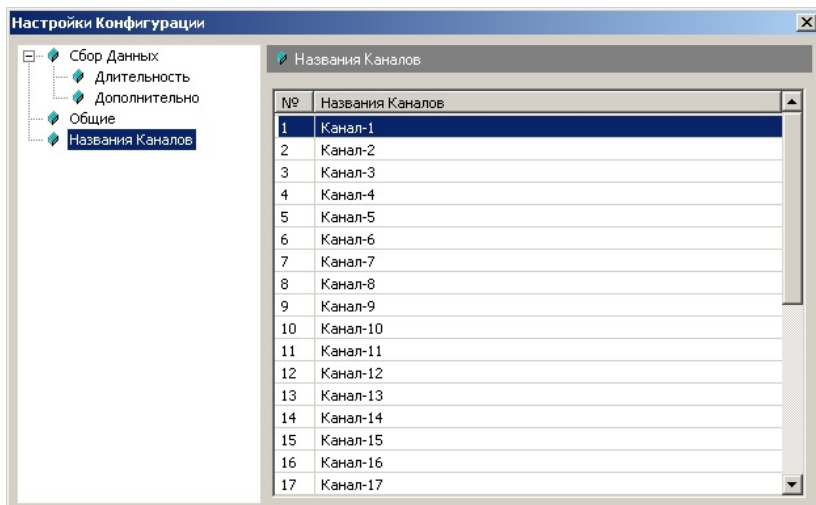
Настройки Конфигурации

Сбор Данных
Длительность
Дополнительно
Общие
Названия Каналов

Названия Каналов

| № | Названия Каналов |
|---|---|
| 1 | Канал-1 |
| 2 | Канал-2 |
| 3 | Канал-3 |
| 4 | Канал-4 |
| 5 | Канал-5 |
| 6 | Канал-6 |
| 7 | Канал-7 |
| 8 | Канал-8 |
| 9 | Канал-9 |
| 10 | Канал-10 |
| 11 | Канал-11 |
| 12 | Канал-12 |
| 13 | Канал-13 |
| 14 | Канал-14 |
| 15 | Канал-15 |
| 16 | Канал-16 |
| 17 | Канал-17 |